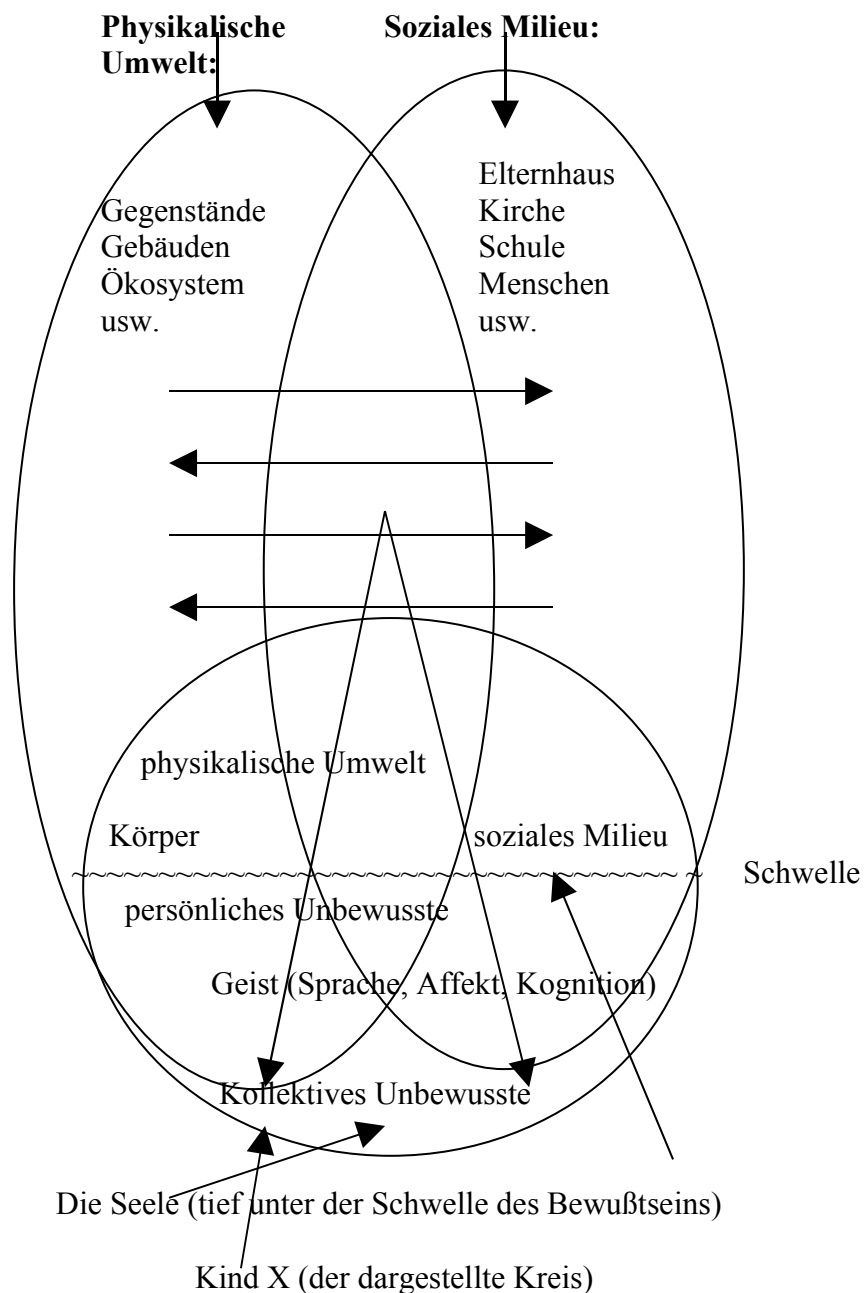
**Physikalische Umwelt:**

**Soziales Milieu:**

Gegenstände
Gebäuden
Ökosystem
usw.

Elternhaus
Kirche
Schule
Menschen
usw.

physikalische Umwelt

Körper

soziales Milieu

~~~~~~~~~~~~~~~~~~~~~~~~~~~~~~~~~~~~~~ Schwelle

persönliches Unbewusste

Geist (Sprache, Affekt, Kognition)

Kollektives Unbewusste

Die Seele (tief unter der Schwelle des Bewußtseins)

Kind X (der dargestellte Kreis)